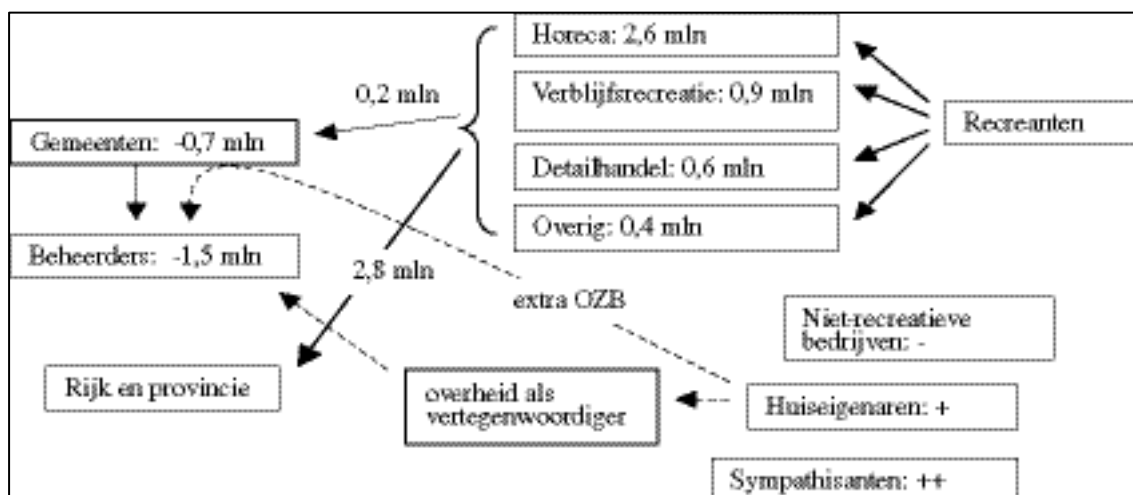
Horeca: 2,6 mln

Verblijfsrecreatie: 0,9 mln

Detailhandel: 0,6 mln

Overig: 0,4 mln

Recreanten

0,2 mln

Gemeenten: -0,7 mln

Beheerders: -1,5 mln

2,8 mln

extra OZB

Niet-recreatieve bedrijven: -

Rijk en provincie

overheid als vertegenwoordiger

Huiseigenaren: +

Sympathisanten: ++